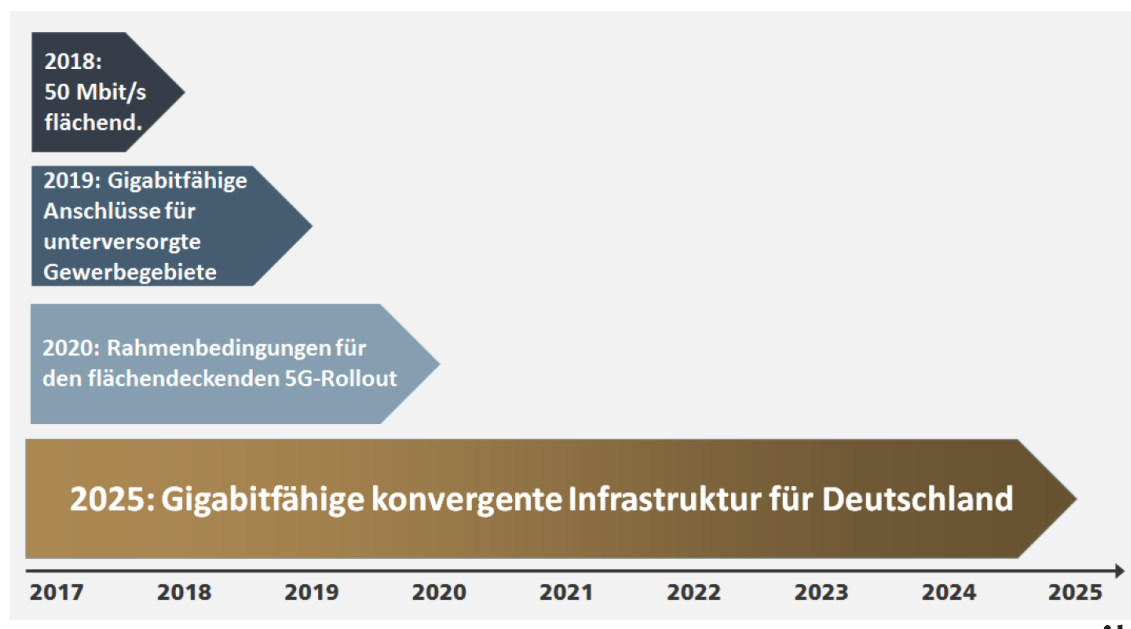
2018:
50 Mbit/s
flächend.

2019: Gigabitfähige Anschlüsse für unterversorgte Gewerbegebiete

2020: Rahmenbedingungen für den flächendeckenden 5G-Rollout

2025: Gigabitfähige konvergente Infrastruktur für Deutschland

2017 2018 2019 2020 2021 2022 2023 2024 2025